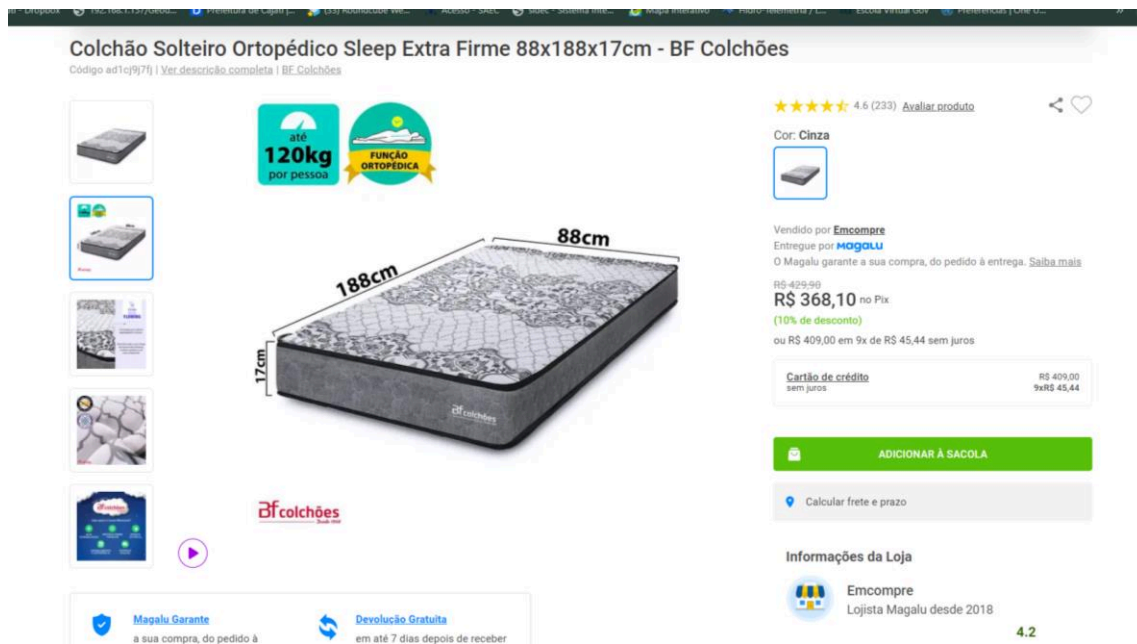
Colchão Solteiro Ortopédico Sleep Extra Firme 88x188x17cm - BF Colchões

Código ad1cj9j7fj | Ver descrição completa | BF Colchões

até 120kg por pessoa

FUNÇÃO ORTOPÉDICA

88cm

188cm

17cm

Bf colchões

Bf colchões

4.6 (233) Avaliar produto

Cor: Cinza

Vendido por Emcompre
Entregue por Magalu
O Magalu garante a sua compra, do pedido à entrega. Saiba mais

R$ 429,90
R$ 368,10 no Pix
(10% de desconto)
ou R$ 409,00 em 9x de R$ 45,44 sem juros

| Cartão de crédito sem juros | R$ 409,00 9xR$ 45,44 |
|---|---|

ADICIONAR À SACOLA

Calcular frete e prazo

Informações da Loja

Emcompre
Lojista Magalu desde 2018

4.2

Magalu Garante
a sua compra, do pedido à

Devolução Gratuita
em até 7 dias depois de receber